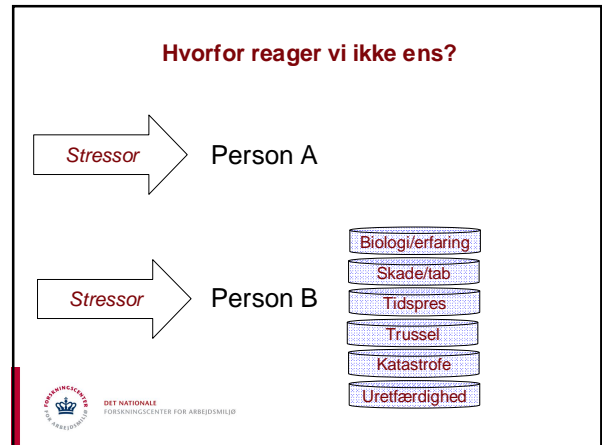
Hvorfor reager vi ikke ens?

Stressor

Person A

Stressor

Person B

Biologi/erfaring

Skade/tab

Tidspres

Trussel

Katastrofe

Uretfærdighed

FORSKNINGSCENTER FOR ARBEJDSMILJØ

DET NATIONALE
FORSKNINGSCENTER FOR ARBEJDSMILJØ